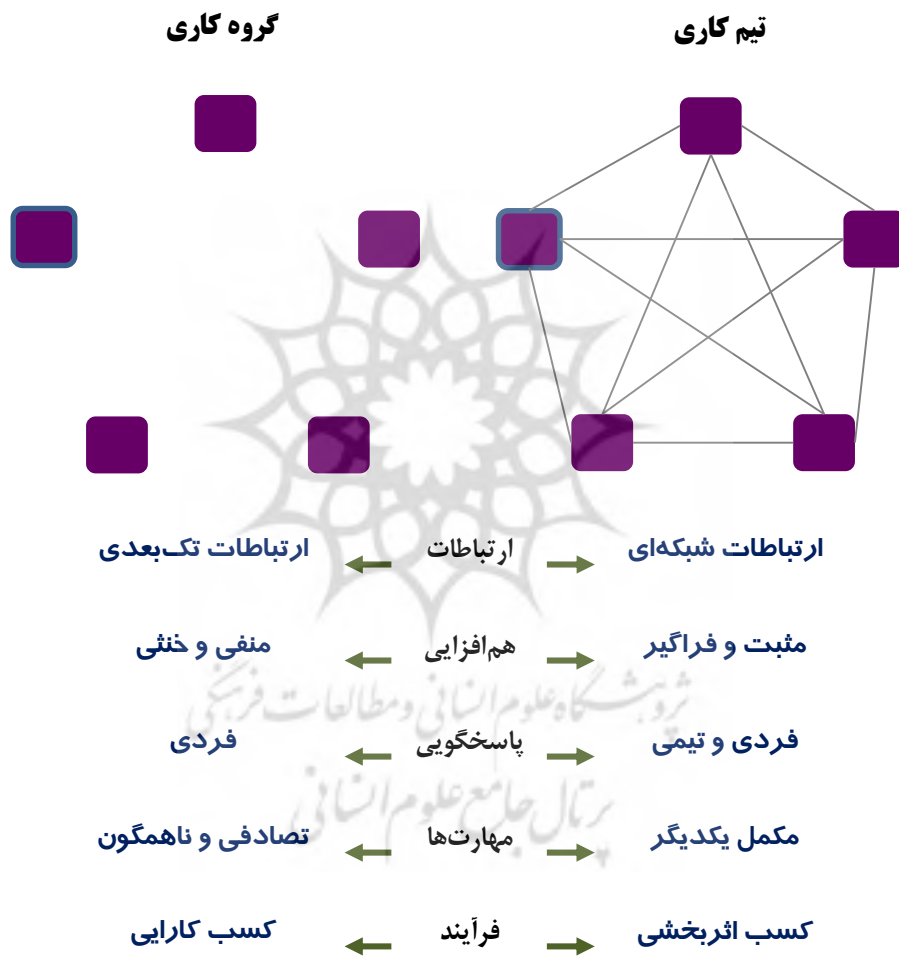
تیم کاری

گروه کاری

ارتباطات شبکه‌ای
ارتباطات
ارتباطات تک‌بعدی

مثبت و فراگیر
هم‌افزایی
منفی و خنثی

فردی و تیمی
پاسخگویی
فردی

مکمل یکدیگر
مهارت‌ها
تصادفی و ناهمگون

کسب اثربخشی
فرآیند
کسب کارایی

پژوهشگاه علوم انسانی و مطالعات فرهنگی
پرتال جامع علوم انسانی